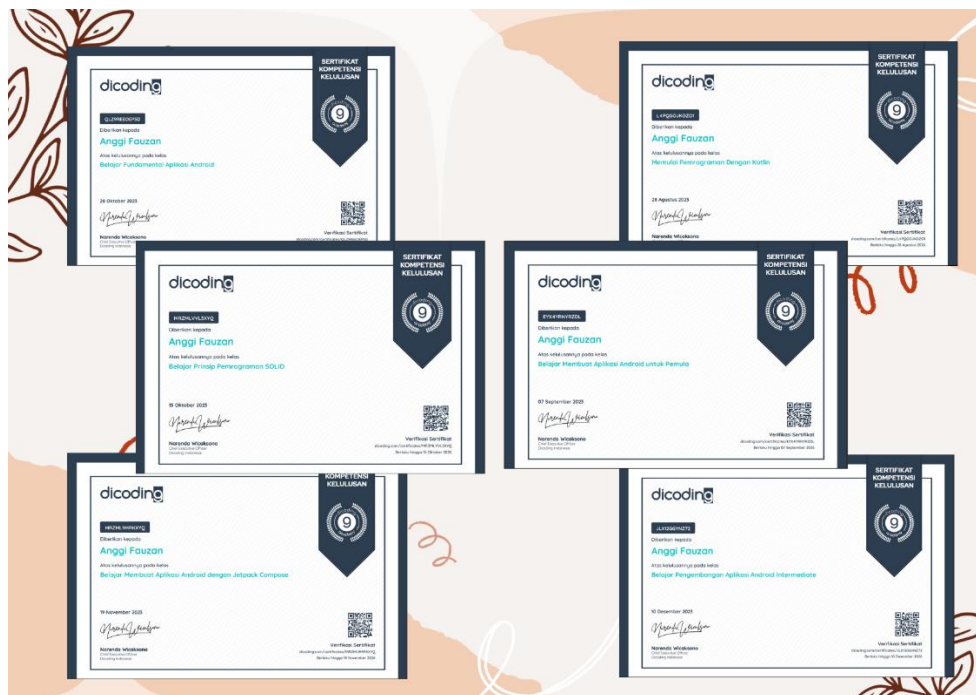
dicoding

SERTIFIKAT KOMPETENSI KELULUSAN

9

QLZR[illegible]

Diberikan kepada

Anggi Fauzan

Atas kelulusannya pada kelas

Belajar Fundamental Aplikasi Android

26 Oktober 2025

Narenda Wicaksono

Verifikasi Sertifikat

dicoding

SERTIFIKAT KOMPETENSI KELULUSAN

9

L4PQ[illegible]

Diberikan kepada

Anggi Fauzan

Atas kelulusannya pada kelas

Memulai Pemrograman Dengan Kotlin

26 Agustus 2025

Narenda Wicaksono

Verifikasi Sertifikat

dicoding

SERTIFIKAT KOMPETENSI KELULUSAN

9

NVZ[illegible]

Diberikan kepada

Anggi Fauzan

Atas kelulusannya pada kelas

Belajar Prinsip Pemrograman SOLID

15 Oktober 2025

Narenda Wicaksono

Chief Executive Officer
Dicoding Indonesia

Verifikasi Sertifikat

dicoding

SERTIFIKAT KOMPETENSI KELULUSAN

9

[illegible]

Diberikan kepada

Anggi Fauzan

Atas kelulusannya pada kelas

Belajar Membuat Aplikasi Android untuk Pemula

07 September 2025

Narenda Wicaksono

Chief Executive Officer
Dicoding Indonesia

Verifikasi Sertifikat

dicoding

KOMPETENSI KELULUSAN

9

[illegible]

Diberikan kepada

Anggi Fauzan

Atas kelulusannya pada kelas

Belajar Membuat Aplikasi Android dengan Jetpack Compose

19 November 2025

Narenda Wicaksono

Chief Executive Officer
Dicoding Indonesia

Verifikasi Sertifikat

dicoding

SERTIFIKAT KOMPETENSI KELULUSAN

9

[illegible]

Diberikan kepada

Anggi Fauzan

Atas kelulusannya pada kelas

Belajar Pengembangan Aplikasi Android Intermediate

10 Desember 2025

Narenda Wicaksono

Chief Executive Officer
Dicoding Indonesia

Verifikasi Sertifikat